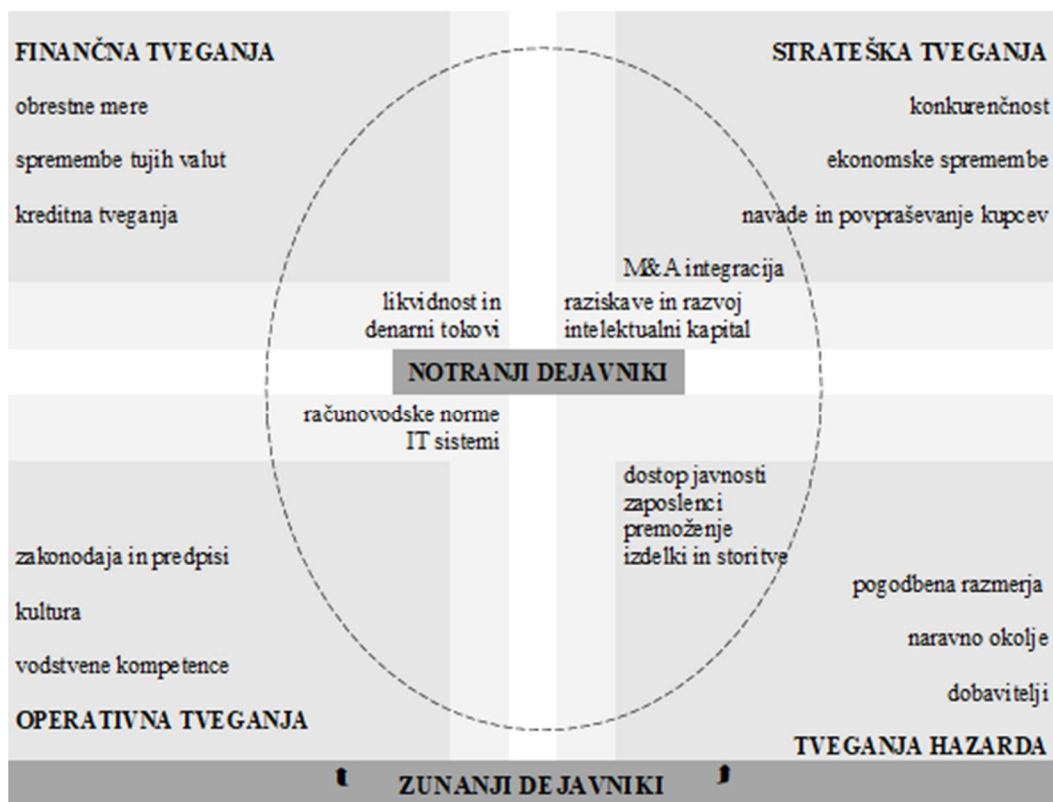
FINANČNA TVEGANJA

obrestne mere

spremembe tujih valut

kreditna tveganja

STRATEŠKA TVEGANJA

konkurenčnost

ekonomske spremembe

navade in povpraševanje kupcev

M&A integracija

likvidnost in denarni tokovi

raziskave in razvoj intelektualni kapital

NOTRANJI DEJAVNIKI

računovodske norme IT sistemi

dostop javnosti zaposlenci premoženje izdelki in storitve

zakonodaja in predpisi

kultura

vodstvene kompetence

OPERATIVNA TVEGANJA

pogodbena razmerja

naravno okolje

dobavitelji

TVEGANJA HAZARDA

ZUNANJI DEJAVNIKI